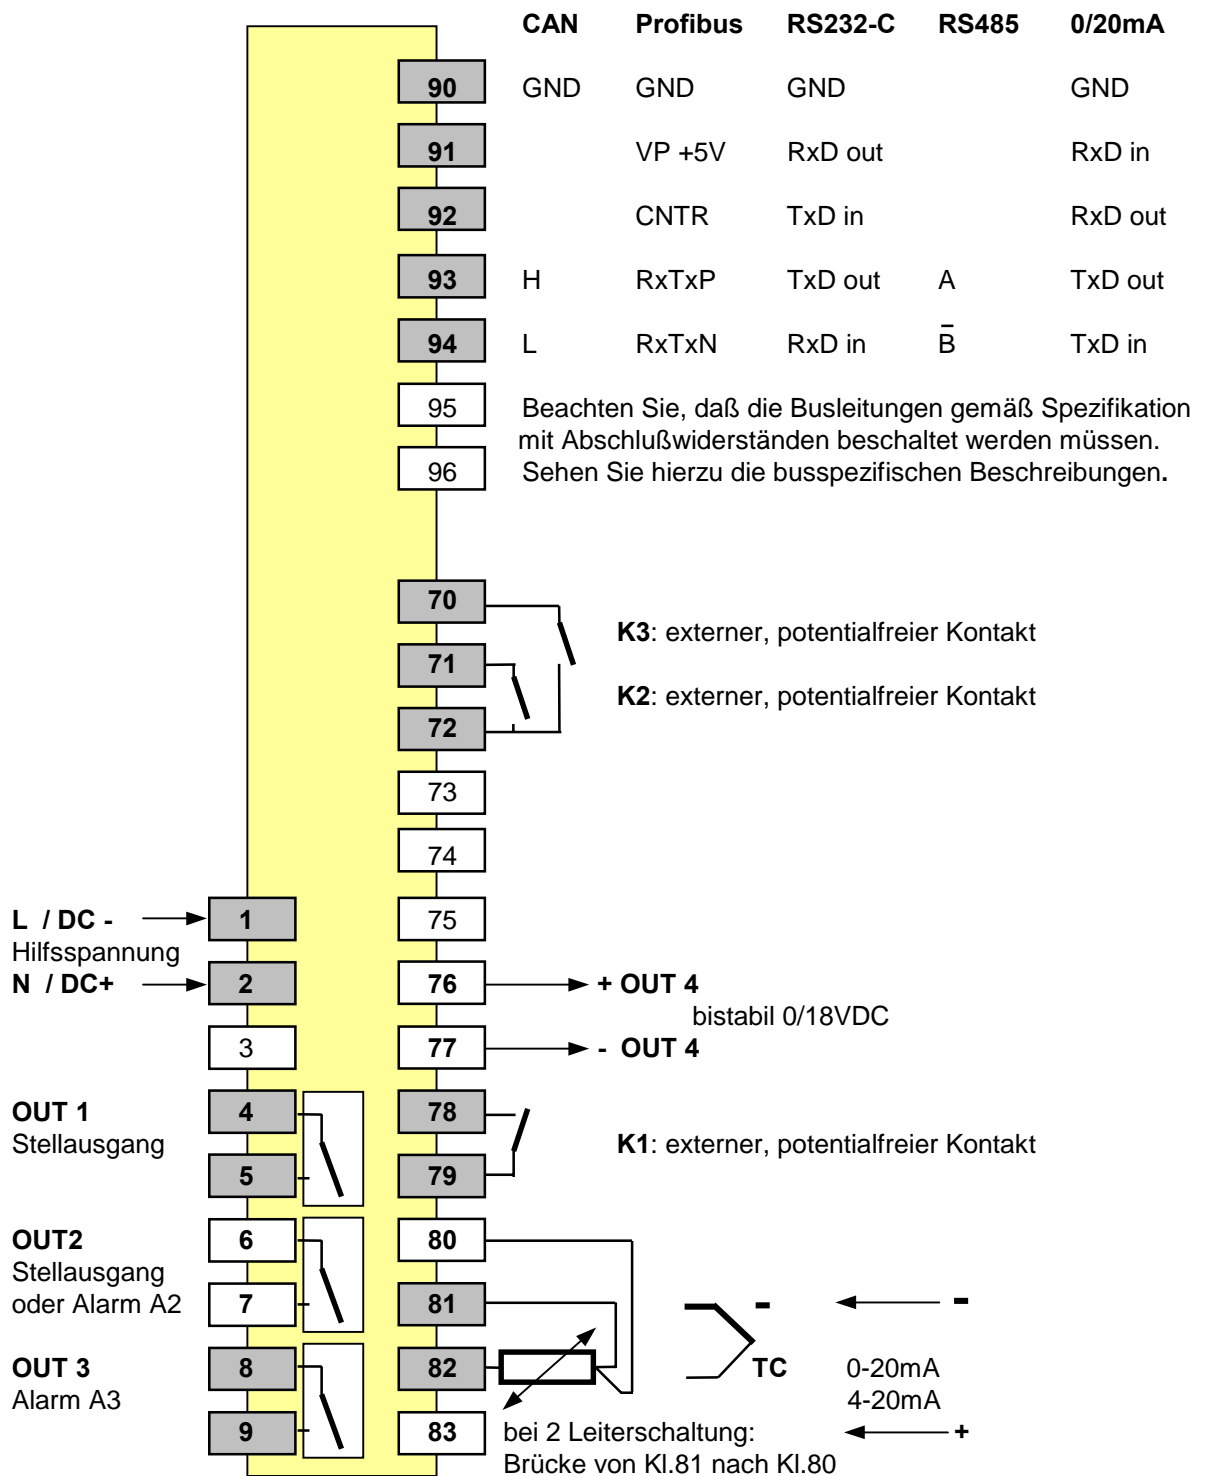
| | CAN | Profibus | RS232-C | RS485 | 0/20mA |
|---|---|---|---|---|---|
| 90 | GND | GND | GND | | GND |
| 91 | | VP +5V | RxD out | | RxD in |
| 92 | | CNTR | TxD in | | RxD out |
| 93 | H | RxTxP | TxD out | A | TxD out |
| 94 | L | RxTxN | RxD in | $\bar{B}$ | TxD in |

95

Beachten Sie, daß die Busleitungen gemäß Spezifikation mit Abschlußwiderständen beschaltet werden müssen. Sehen Sie hierzu die busspezifischen Beschreibungen.

96

70

K3: externer, potentialfreier Kontakt

71

K2: externer, potentialfreier Kontakt

72

73

74

L / DC - 1

Hilfsspannung

N / DC+ 2

75

76 + OUT 4

bistabil 0/18VDC

3

77 - OUT 4

OUT 1
Stellausgang

4

5

78

79

K1: externer, potentialfreier Kontakt

OUT2
Stellausgang
oder Alarm A2

6

7

80

81

-

-

OUT 3
Alarm A3

8

9

82

TC

0-20mA
4-20mA

83

bei 2 Leiterschaltung:
Brücke von Kl.81 nach Kl.80

+